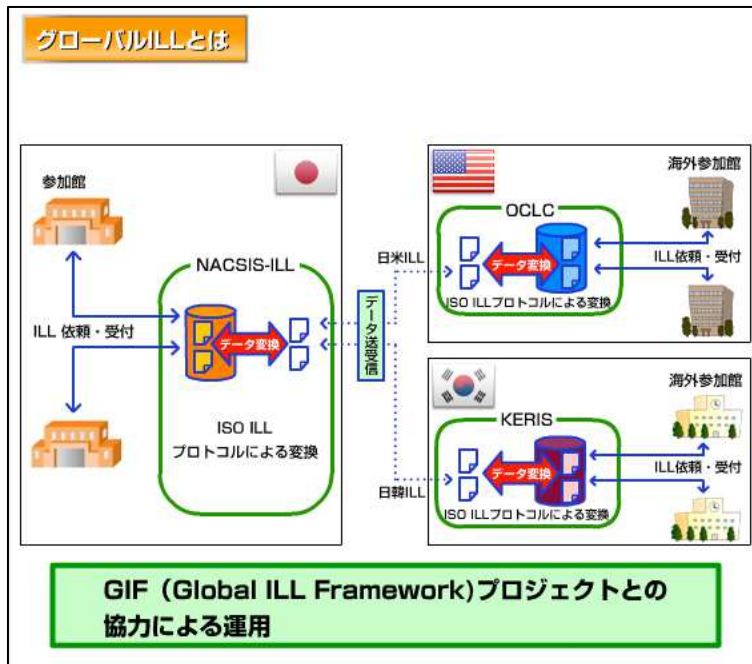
グローバルILLとは

参加館

ILL 依頼・受付

NACSIS-ILL

データ変換

ISO ILL
プロトコルによる変換

データ送受信

日米ILL

OCLC

データ変換

ISO ILLプロトコルによる変換

海外参加館

ILL依頼・受付

日韓ILL

KERIS

データ変換

ISO ILLプロトコルによる変換

海外参加館

ILL依頼・受付

GIF（Global ILL Framework)プロジェクトとの協力による運用